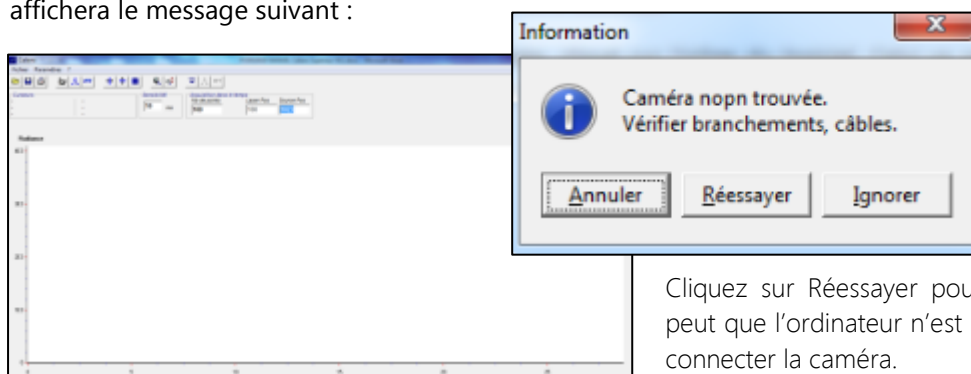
affichera le message suivant :

Information

Caméra nopn trouvée.
Vérifier branchements, câbles.

Annuler Réessayer Ignorer

Cliquez sur Réessayer pou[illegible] peut que l'ordinateur n'est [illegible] connecter la caméra.